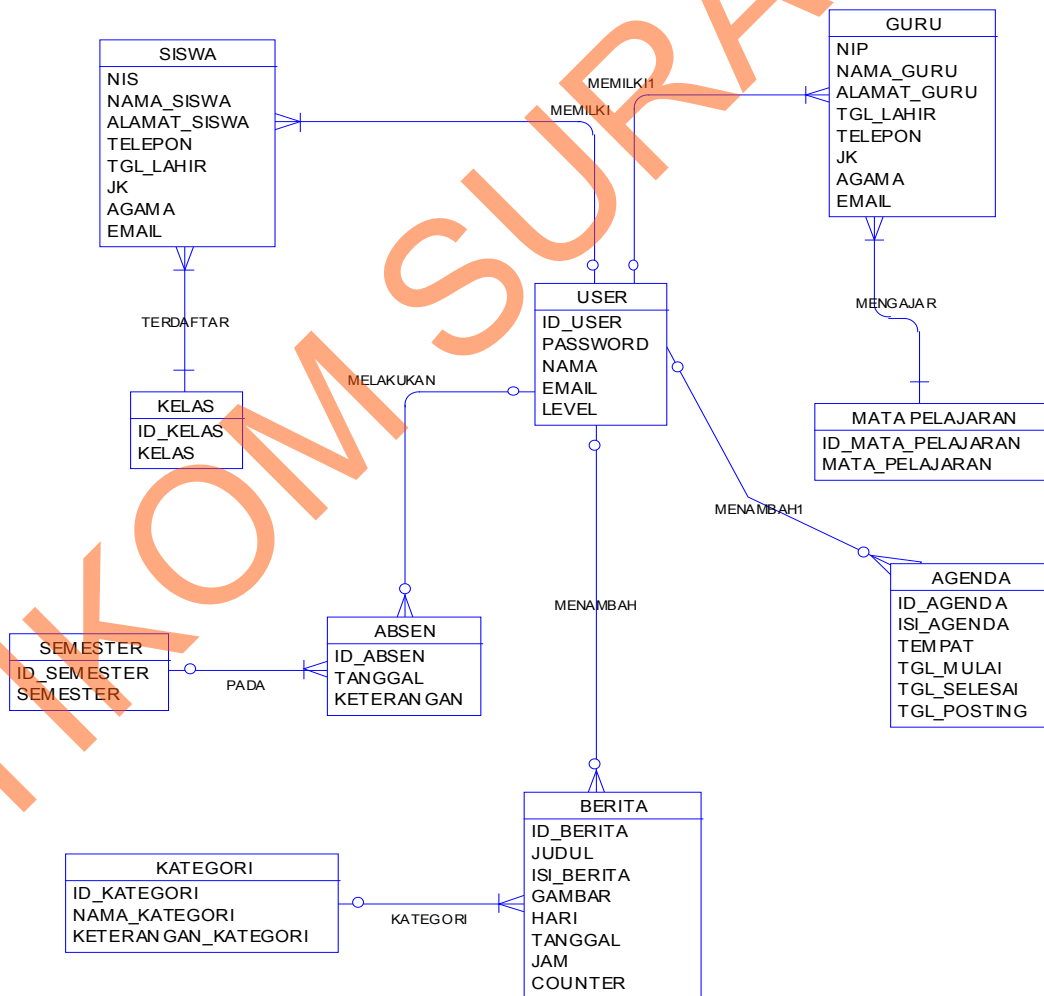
SISWA
NIS
NAMA_SISWA
ALAMAT_SISWA
TELEPON
TGL_LAHIR
JK
AGAMA
EMAIL

GURU
NIP
NAMA_GURU
ALAMAT_GURU
TGL_LAHIR
TELEPON
JK
AGAMA
EMAIL

MEMILKI1
MEMILKI

TERDAFTAR

MENGAJAR

USER
ID_USER
PASSWORD
NAMA
EMAIL
LEVEL

MELAKUKAN

KELAS
ID_KELAS
KELAS

MATA PELAJARAN
ID_MATA_PELAJARAN
MATA_PELAJARAN

MENAMBAH1

AGENDA
ID_AGENDA
ISI_AGENDA
TEMPAT
TGL_MULAI
TGL_SELESAI
TGL_POSTING

MENAMBAH

SEMESTER
ID_SEMESTER
SEMESTER

PADA

ABSEN
ID_ABSEN
TANGGAL
KETERANGAN

BERITA
ID_BERITA
JUDUL
ISI_BERITA
GAMBAR
HARI
TANGGAL
JAM
COUNTER

KATEGORI
ID_KATEGORI
NAMA_KATEGORI
KETERANGAN_KATEGORI

KATEGORI